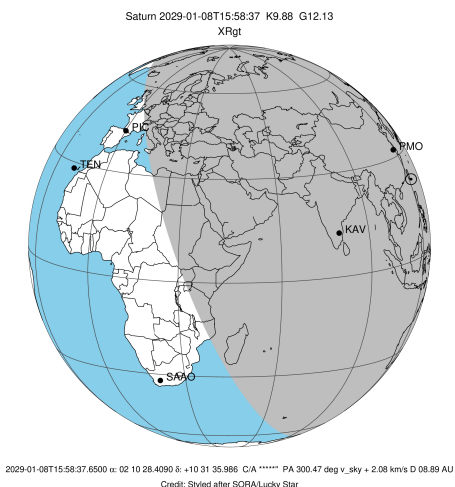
Saturn 2029-01-08T15:58:37 K9.88 G12.13
XRgt

PIC
TEN
PMO
KAV
SAAO

2029-01-08T15:58:37.6500 α: 02 10 28.4090 δ: +10 31 35.986 C/A ****** PA 300.47 deg v_sky + 2.08 km/s D 08.89 AU
Credit: Styled after SORA/Lucky Star